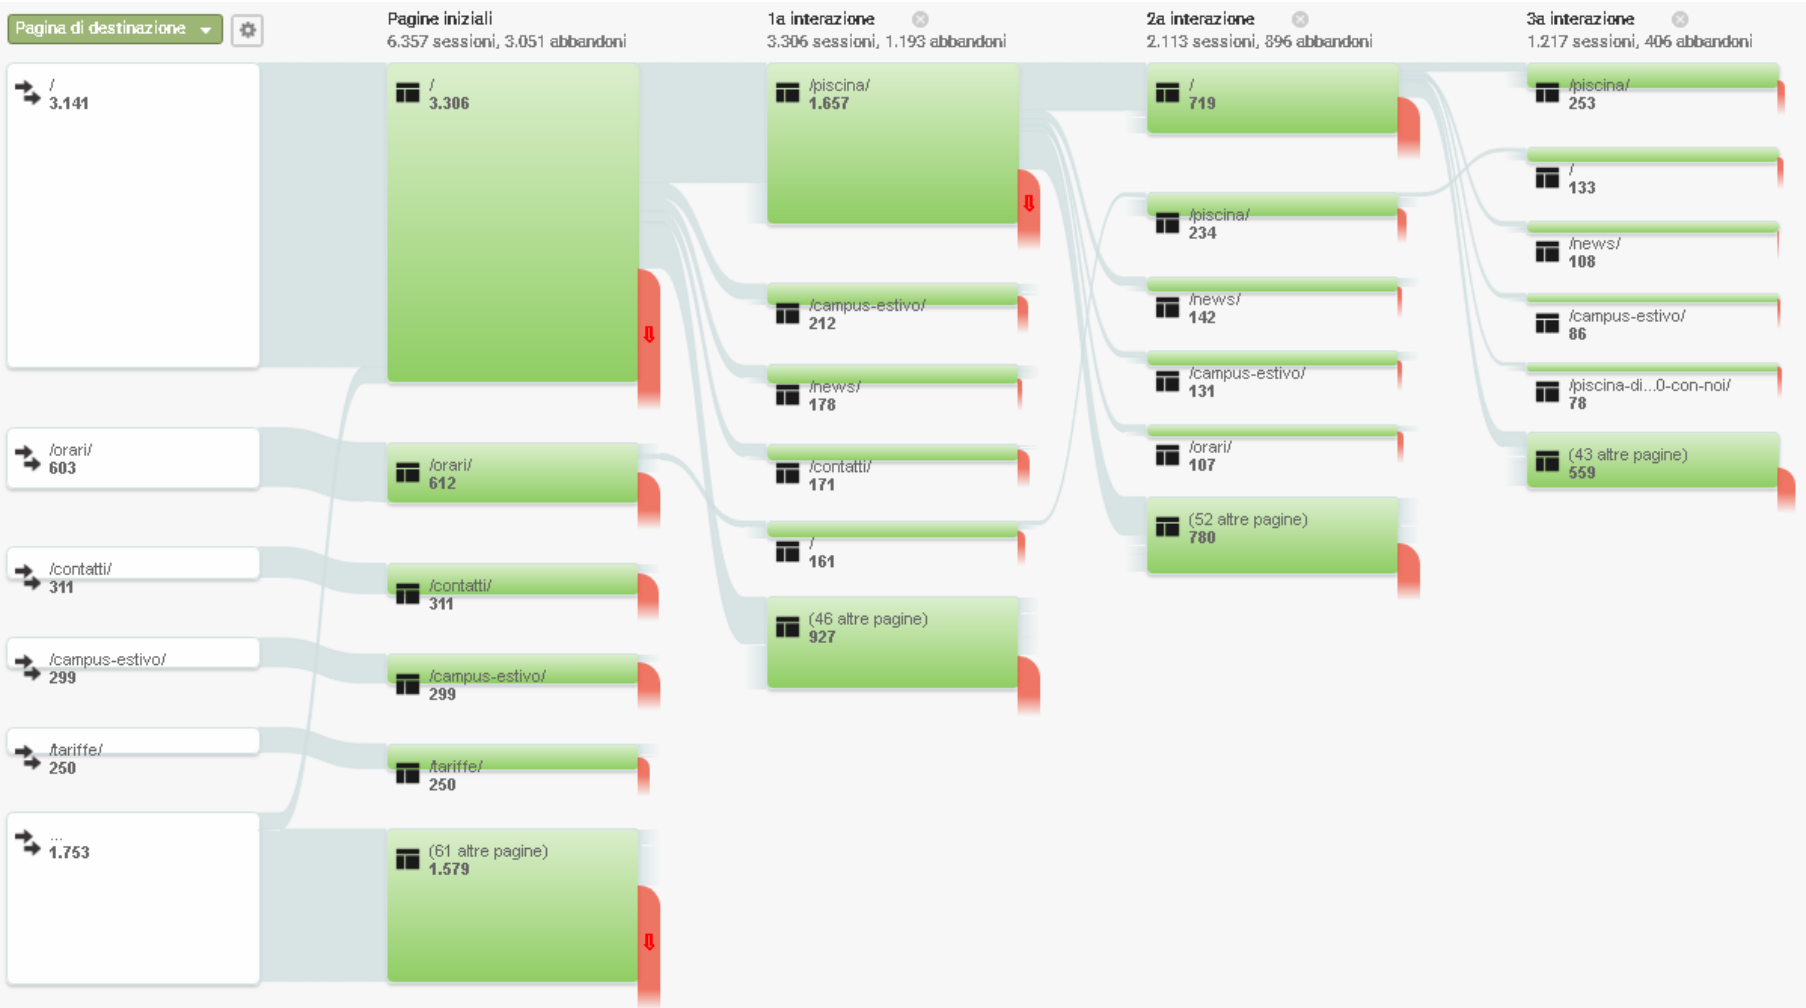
Pagina di destinazione

Pagine iniziali
6.357 sessioni, 3.051 abbandoni

1a interazione
3.306 sessioni, 1.193 abbandoni

2a interazione
2.113 sessioni, 896 abbandoni

3a interazione
1.217 sessioni, 406 abbandoni

/
3.141

/orari/
603

/contatti/
311

/campus-estivo/
299

/tariffe/
250

...
1.753

/
3.306

/orari/
612

/contatti/
311

/campus-estivo/
299

/tariffe/
250

(61 altre pagine)
1.579

/piscina/
1.657

/campus-estivo/
212

/news/
178

/contatti/
171

/
161

(46 altre pagine)
927

/
719

/piscina/
234

/news/
142

/campus-estivo/
131

/orari/
107

(52 altre pagine)
780

/piscina/
253

/
133

/news/
108

/campus-estivo/
86

/piscina-di...0-con-noi/
78

(43 altre pagine)
559